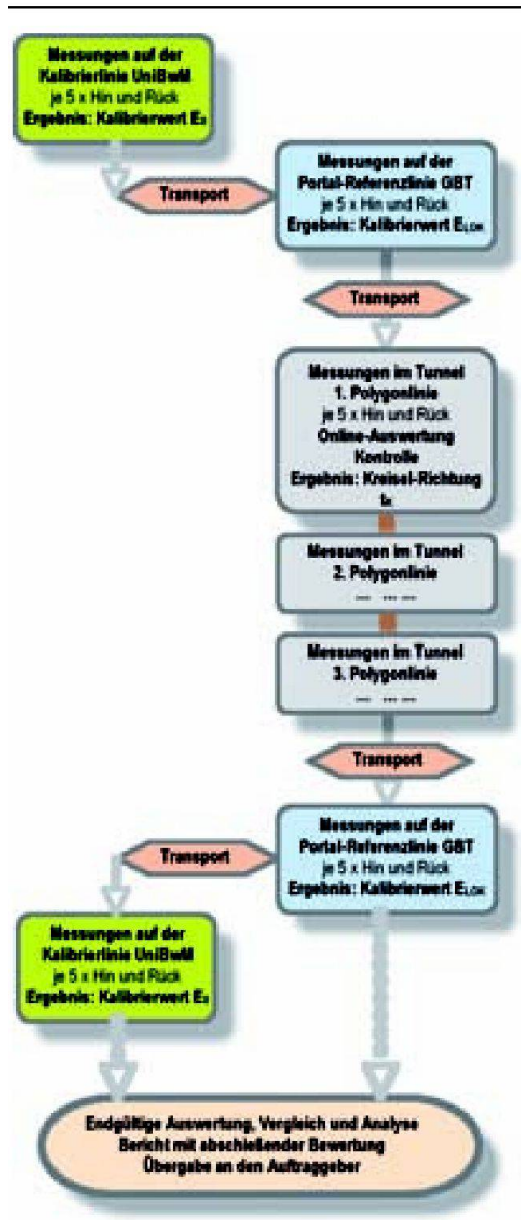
Messungen auf der Kalibrierlinie UniBwM
je 5 x Hin und Rück
Ergebnis: Kalibrierwert $E_0$

Transport

Messungen auf der Portal-Referenzlinie GBT
je 5 x Hin und Rück
Ergebnis: Kalibrierwert $E_{LOK}$

Transport

Messungen im Tunnel
1. Polygonlinie
je 5 x Hin und Rück
Online-Auswertung
Kontrolle
Ergebnis: Kreisel-Richtung
$t_K$

Messungen im Tunnel
2. Polygonlinie
— ·· —

Messungen im Tunnel
3. Polygonlinie
— ·· —

Transport

Messungen auf der Portal-Referenzlinie GBT
je 5 x Hin und Rück
Ergebnis: Kalibrierwert $E_{LOK}$

Transport

Messungen auf der Kalibrierlinie UniBwM
je 5 x Hin und Rück
Ergebnis: Kalibrierwert $E_0$

Endgültige Auswertung, Vergleich und Analyse
Bericht mit abschließender Bewertung
Übergabe an den Auftraggeber